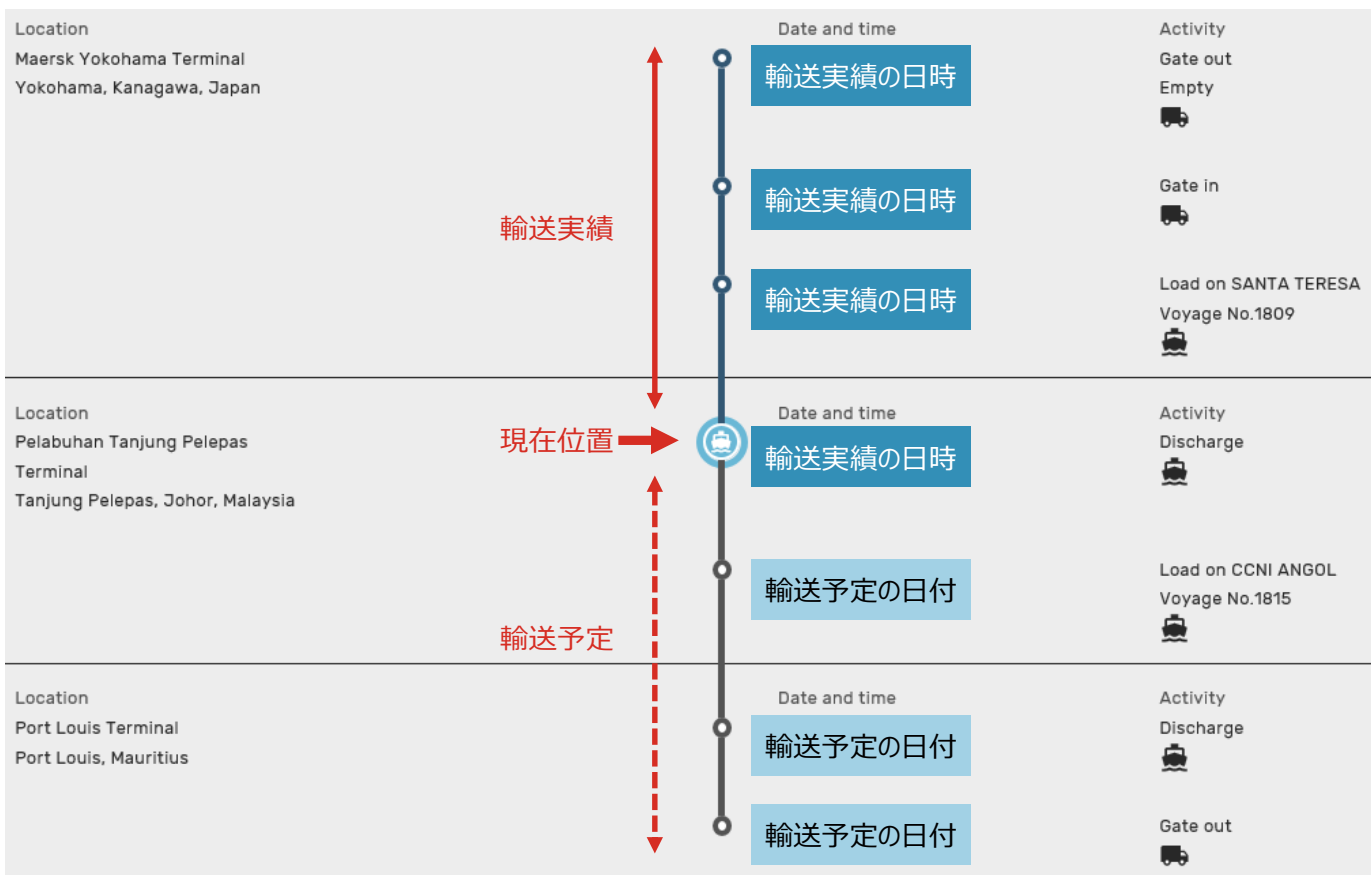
Location
Maersk Yokohama Terminal
Yokohama, Kanagawa, Japan

Date and time

輸送実績の日時

Activity
Gate out
Empty

輸送実績

輸送実績の日時

Gate in

輸送実績の日時

Load on SANTA TERESA
Voyage No.1809

Location
Pelabuhan Tanjung Pelepas Terminal
Tanjung Pelepas, Johor, Malaysia

現在位置

Date and time

輸送実績の日時

Activity
Discharge

輸送予定

輸送予定の日付

Load on CCNI ANGOL
Voyage No.1815

Location
Port Louis Terminal
Port Louis, Mauritius

Date and time

輸送予定の日付

Activity
Discharge

輸送予定の日付

Gate out